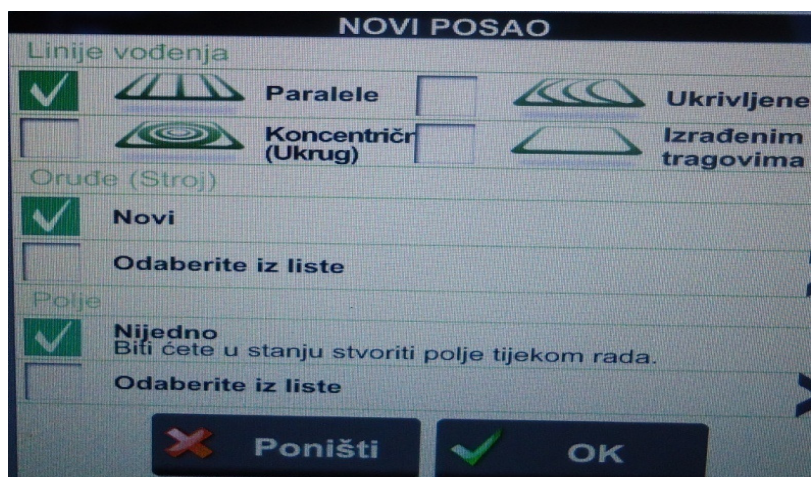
NOVI POSAO

Linije vođenja

Paralele

Ukrivljene

Koncentričn (Ukrug)

Izrađenim tragovima

Orude (Stroj)

Novi

Odaberite iz liste

Polje

Nijedno
Biti ćete u stanju stvoriti polje tijekom rada.

Odaberite iz liste

Poništi

OK